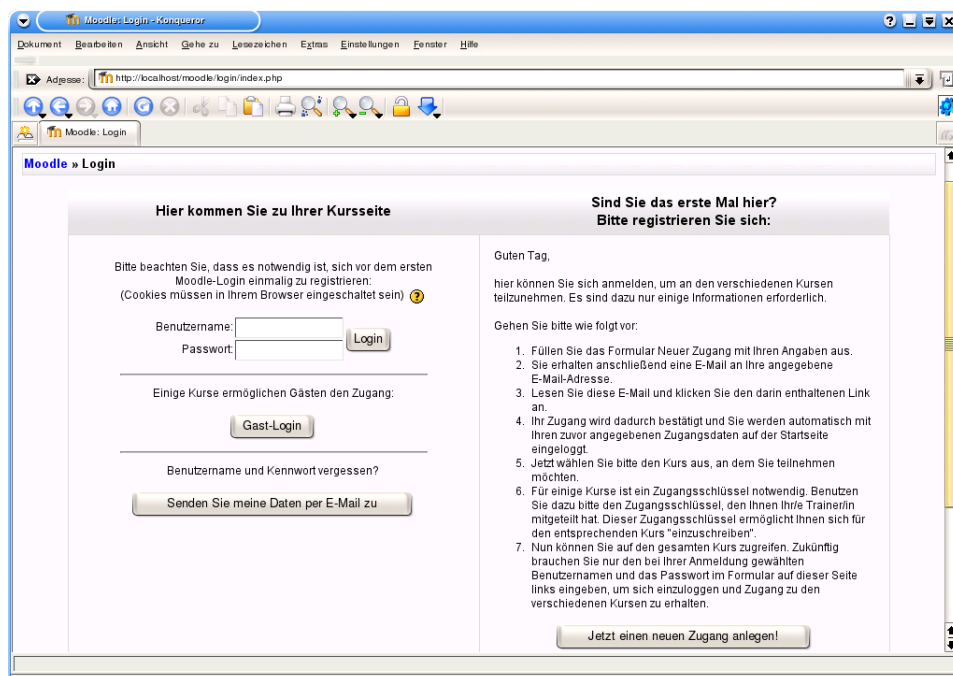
Moodle: Login - Konqueror

Dokument Bearbeiten Ansicht Gehe zu Lesezeichen Extras Einstellungen Fenster Hilfe

Adresse: http://localhost/moodle/login/index.php

Moodle: Login

Moodle » Login

Hier kommen Sie zu Ihrer Kursseite

Bitte beachten Sie, dass es notwendig ist, sich vor dem ersten Moodle-Login einmalig zu registrieren:
(Cookies müssen in Ihrem Browser eingeschaltet sein)

Benutzername:
Passwort:
Login

Einige Kurse ermöglichen Gästen den Zugang:

Gast-Login

Benutzername und Kennwort vergessen?

Senden Sie meine Daten per E-Mail zu

Sind Sie das erste Mal hier?
Bitte registrieren Sie sich:

Guten Tag,

hier können Sie sich anmelden, um an den verschiedenen Kursen teilzunehmen. Es sind dazu nur einige Informationen erforderlich.

Gehen Sie bitte wie folgt vor:

1. Füllen Sie das Formular Neuer Zugang mit Ihren Angaben aus.
2. Sie erhalten anschließend eine E-Mail an Ihre angegebene E-Mail-Adresse.
3. Lesen Sie diese E-Mail und klicken Sie den darin enthaltenen Link an.
4. Ihr Zugang wird dadurch bestätigt und Sie werden automatisch mit Ihren zuvor angegebenen Zugangsdaten auf der Startseite eingeloggt.
5. Jetzt wählen Sie bitte den Kurs aus, an dem Sie teilnehmen möchten.
6. Für einige Kurse ist ein Zugangsschlüssel notwendig. Benutzen Sie dazu bitte den Zugangsschlüssel, den Ihnen Ihr/e Trainer/in mitgeteilt hat. Dieser Zugangsschlüssel ermöglicht Ihnen sich für den entsprechenden Kurs "einzuschreiben".
7. Nun können Sie auf den gesamten Kurs zugreifen. Zukünftig brauchen Sie nur den bei Ihrer Anmeldung gewählten Benutzernamen und das Passwort im Formular auf dieser Seite links eingeben, um sich einzuloggen und Zugang zu den verschiedenen Kursen zu erhalten.

Jetzt einen neuen Zugang anlegen!